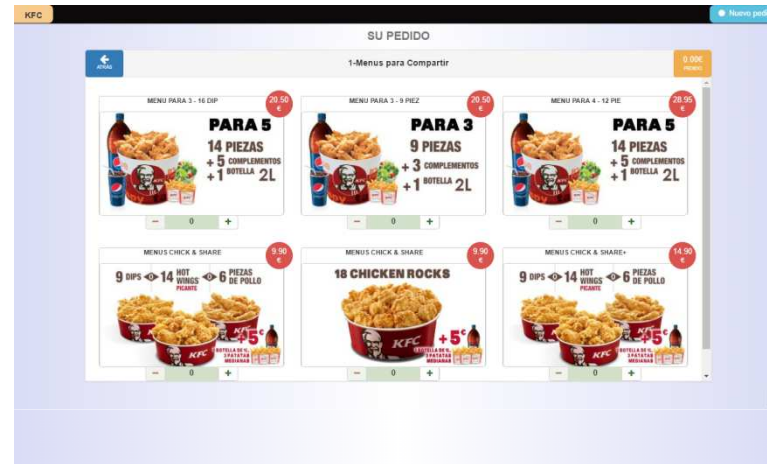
KFC

Nuevo pedi

SU PEDIDO

ATRAS

1-Menus para Compartir

0.00€
PEDIDO

MENU PARA 3 - 16 DIP
20.50 €
PARA 5
14 PIEZAS
+ 5 COMPLEMENTOS
+ 1 BOTELLA 2L
− 0 +

MENU PARA 3 - 9 PIEZ
20.50 €
PARA 3
9 PIEZAS
+ 3 COMPLEMENTOS
+ 1 BOTELLA 2L
− 0 +

MENU PARA 4 - 12 PIE
28.95 €
PARA 5
14 PIEZAS
+ 5 COMPLEMENTOS
+ 1 BOTELLA 2L
− 0 +

MENUS CHICK & SHARE
9.90 €
9 DIPS 14 HOT WINGS PICANTE 6 PIEZAS DE POLLO
KFC
+5€
BOTELLA DE 1L 2 PATATAS MEDIANAS
− 0 +

MENUS CHICK & SHARE
9.90 €
18 CHICKEN ROCKS
KFC
+5€
BOTELLA DE 1L 2 PATATAS MEDIANAS
− 0 +

MENUS CHICK & SHARE+
14.90 €
9 DIPS 14 HOT WINGS PICANTE 6 PIEZAS DE POLLO
KFC
+5€
BOTELLA DE 1L 2 PATATAS MEDIANAS
− 0 +